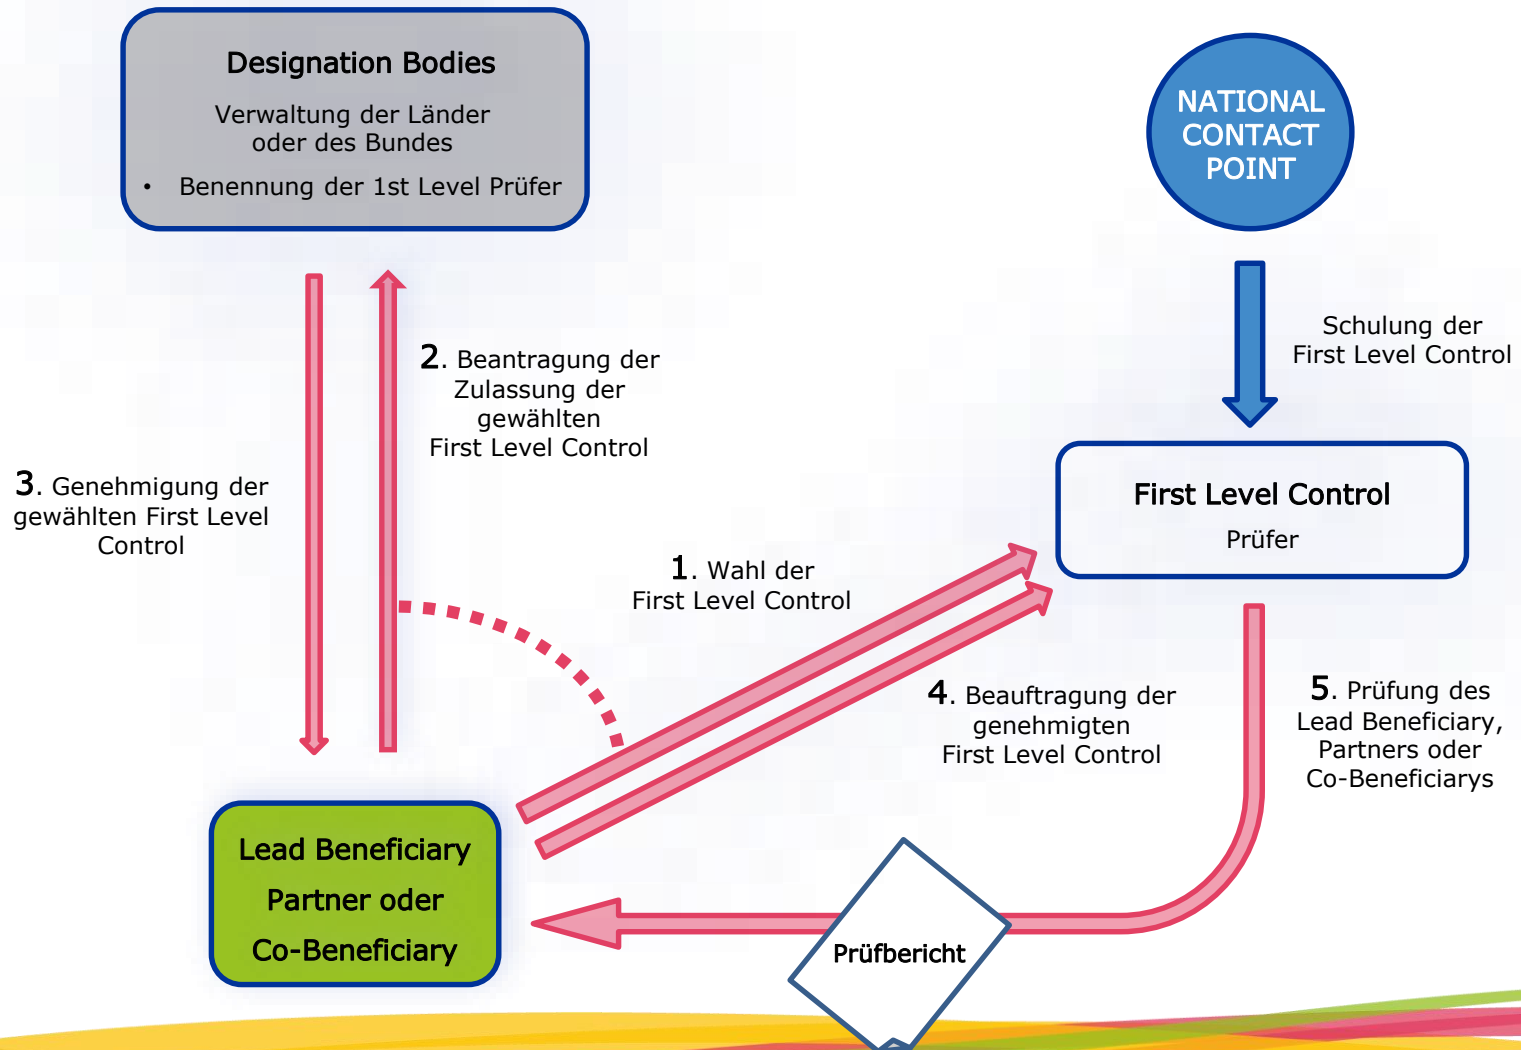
Designation Bodies

Verwaltung der Länder oder des Bundes

• Benennung der 1st Level Prüfer

NATIONAL CONTACT POINT

Schulung der First Level Control

2. Beantragung der Zulassung der gewählten First Level Control

3. Genehmigung der gewählten First Level Control

First Level Control

Prüfer

1. Wahl der First Level Control

4. Beauftragung der genehmigten First Level Control

5. Prüfung des Lead Beneficiary, Partners oder Co-Beneficiarys

Lead Beneficiary

Partner oder

Co-Beneficiary

Prüfbericht